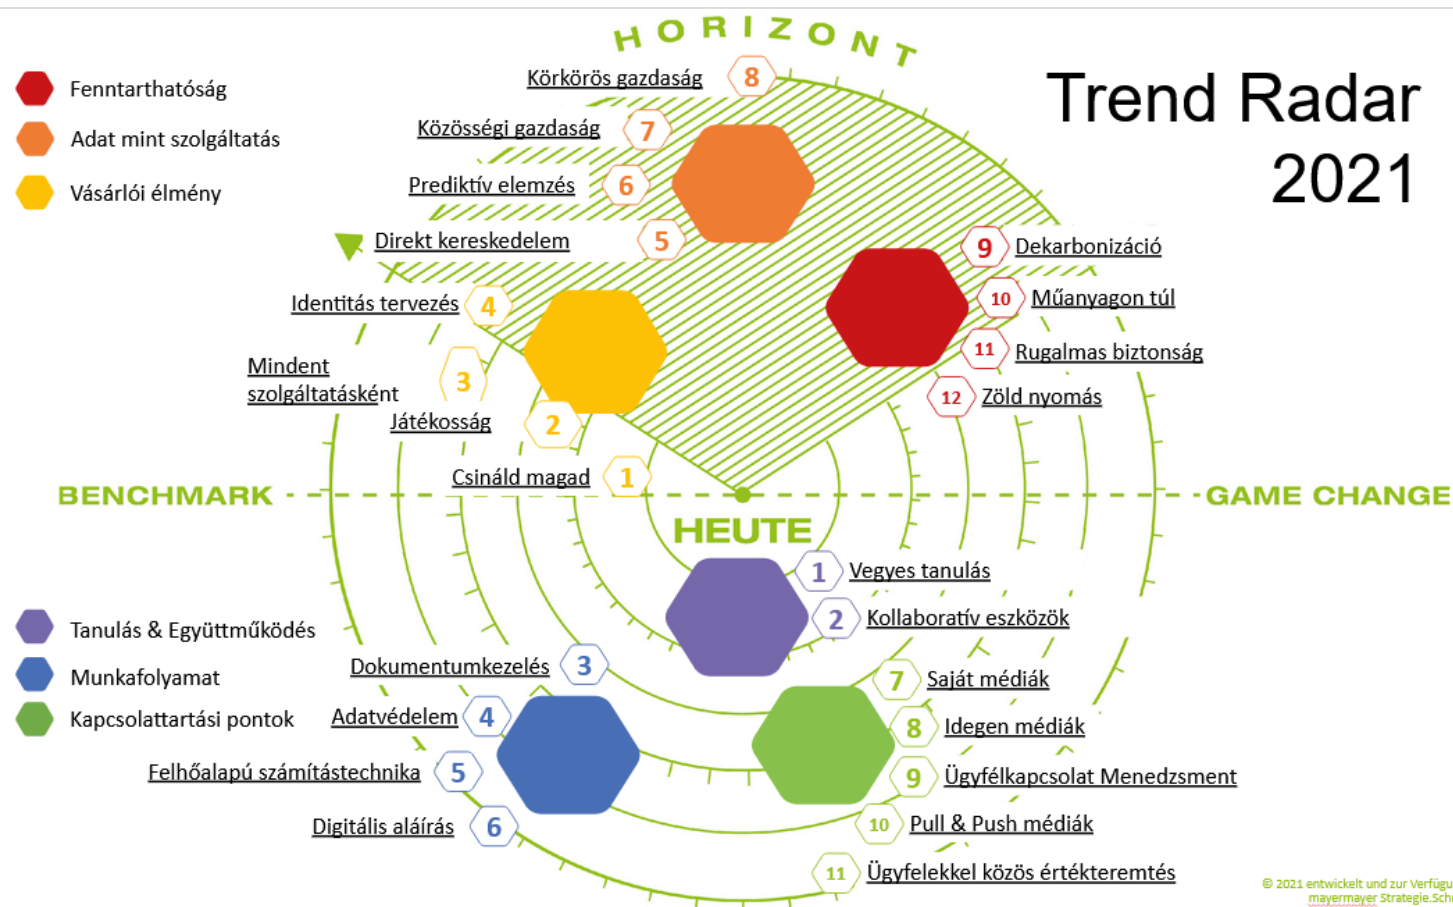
HORIZONT

Trend Radar 2021

Fenntarthatóság
Adat mint szolgáltatás
Vásárlói élmény

8 Körkörös gazdaság
7 Közösségi gazdaság
6 Prediktív elemzés
5 Direkt kereskedelem
4 Identitás tervezés
3 Mindent szolgáltatásként
2 Játékosság
1 Csináld magad

9 Dekarbonizáció
10 Műanyagon túl
11 Rugalmas biztonság
12 Zöld nyomás

BENCHMARK

GAME CHANGE

HEUTE

Tanulás & Együttműködés
Munkafolyamat
Kapcsolattartási pontok

1 Vegyes tanulás
2 Kollaboratív eszközök
3 Dokumentumkezelés
4 Adatvédelem
5 Felhőalapú számítástechnika
6 Digitális aláírás
7 Saját médiák
8 Idegen médiák
9 Ügyfélkapcsolat Menedzsment
10 Pull & Push médiák
11 Ügyfelekkel közös értékteremtés

© 2021 entwickelt und zur Verfügu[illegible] mayermayer Strategie.Sch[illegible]